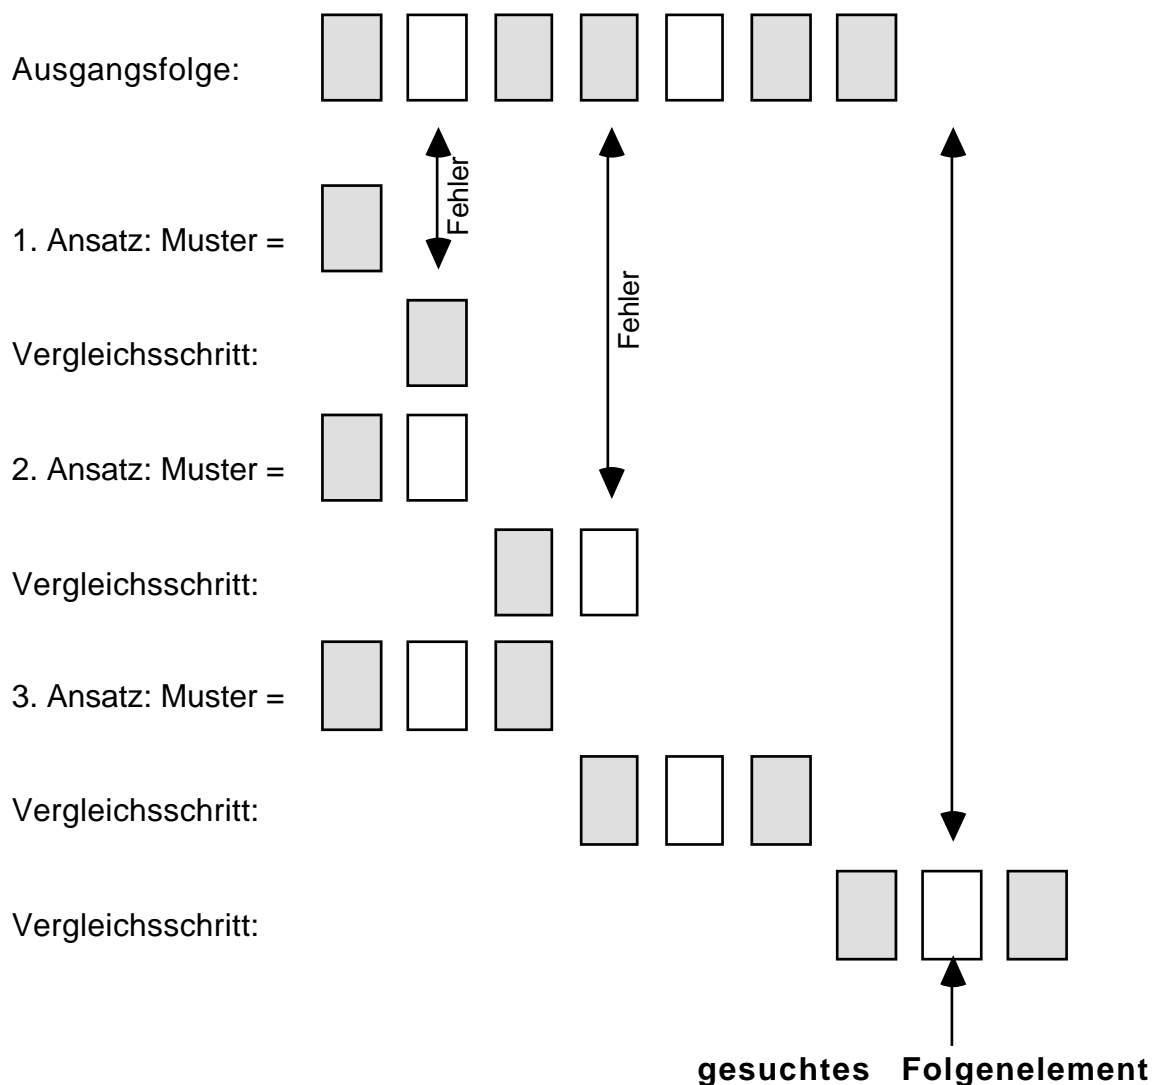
Ausgangsfolge:

Fehler

1. Ansatz: Muster =

Fehler

Vergleichsschritt:

2. Ansatz: Muster =

Vergleichsschritt:

3. Ansatz: Muster =

Vergleichsschritt:

Vergleichsschritt:

**gesuchtes Folgenelement**